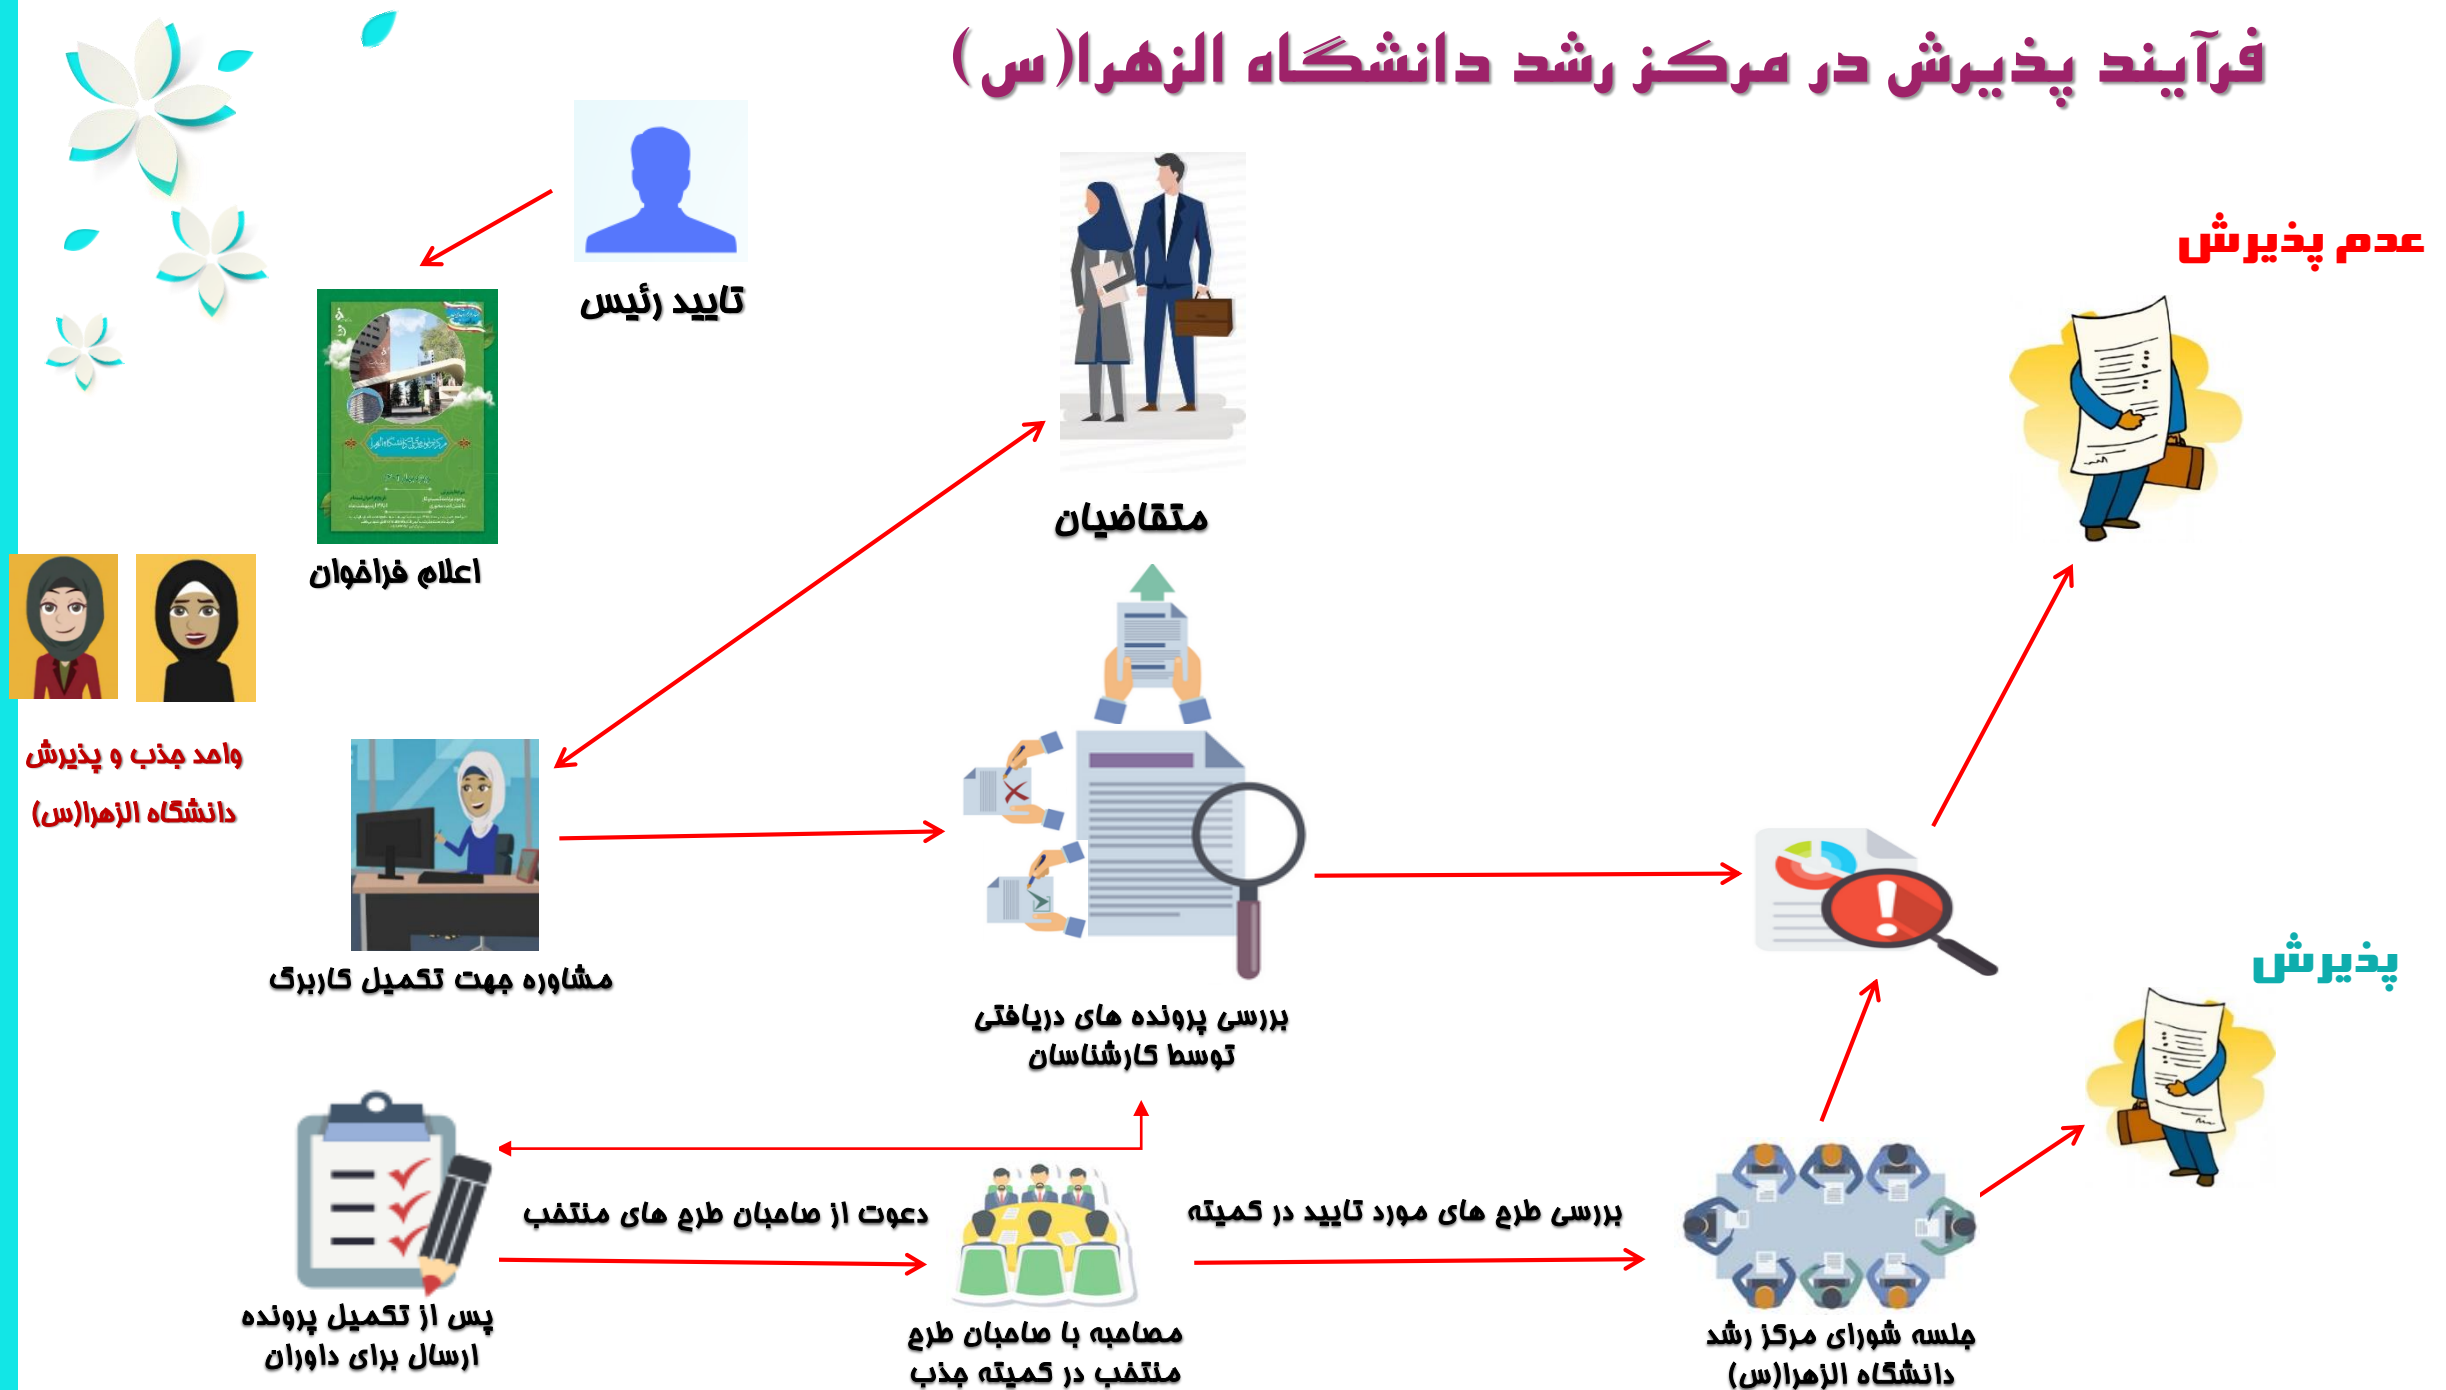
فرآیند پذیرش در مرکز رشد دانشگاه الزهرا(س)

تایید رئیس

اعلام فراخوان

متقاضیان

عدم پذیرش

واحد جذب و پذیرش

دانشگاه الزهرا(س)

مشاوره جهت تکمیل کاربرگ

بررسی پرونده های دریافتی توسط کارشناسان

پذیرش

دعوت از صاحبان طرح های منتخب

بررسی طرح های مورد تایید در کمیته

پس از تکمیل پرونده ارسال برای داوران

مصاحبه با صاحبان طرح منتخب در کمیته جذب

جلسه شورای مرکز رشد دانشگاه الزهرا(س)